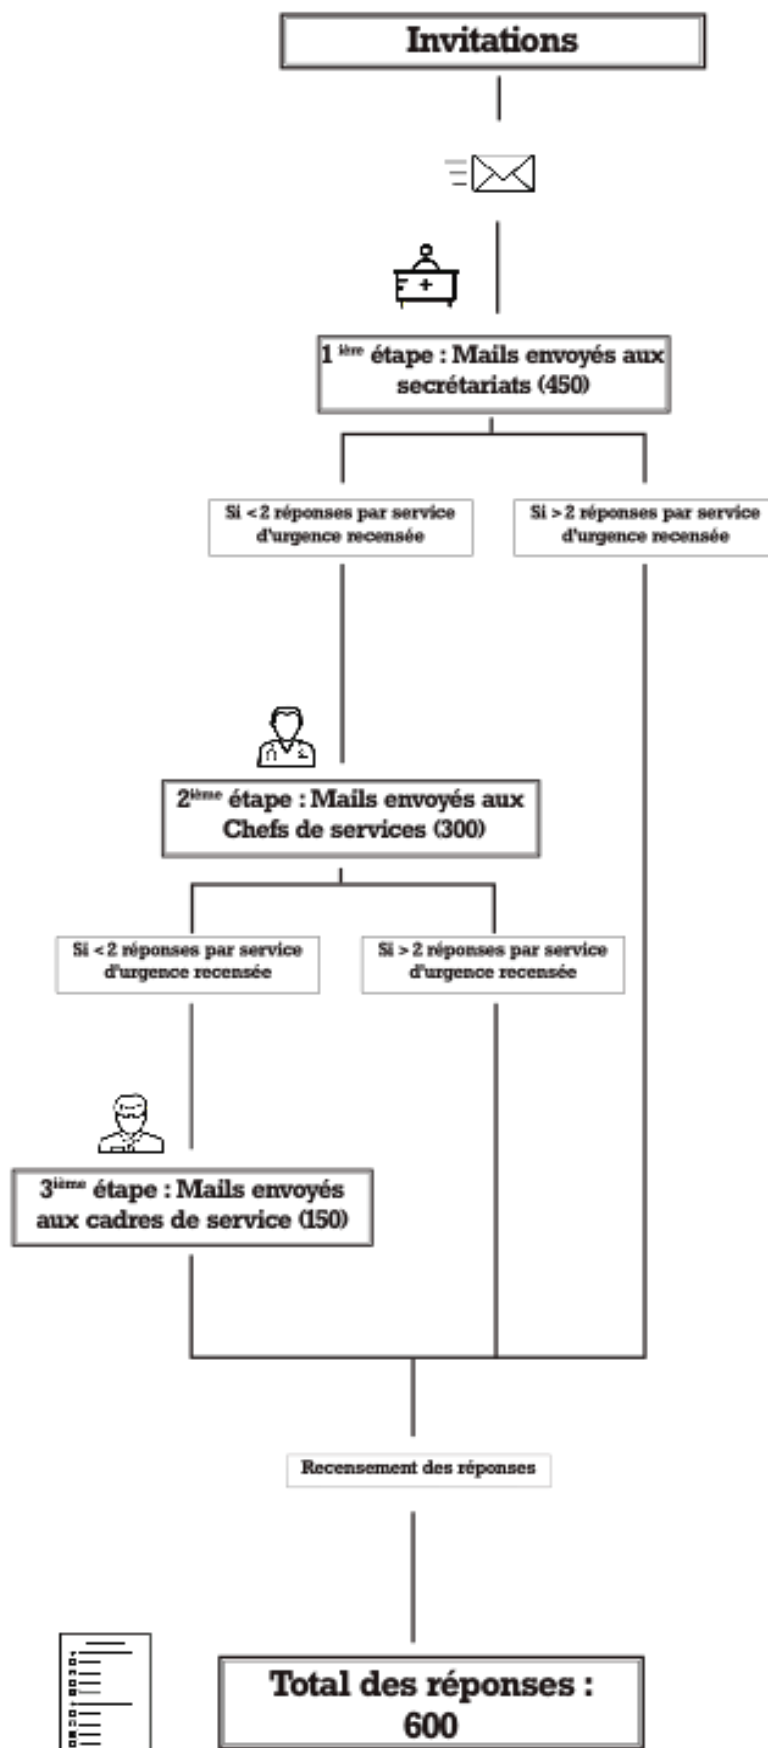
Invitations

1 $^{ière}$ étape : Mails envoyés aux secrétariats (450)

Si < 2 réponses par service d'urgence recensée

Si > 2 réponses par service d'urgence recensée

2$^{ième}$ étape : Mails envoyés aux Chefs de services (300)

Si < 2 réponses par service d'urgence recensée

Si > 2 réponses par service d'urgence recensée

3$^{ième}$ étape : Mails envoyés aux cadres de service (150)

Recensement des réponses

Total des réponses : 600